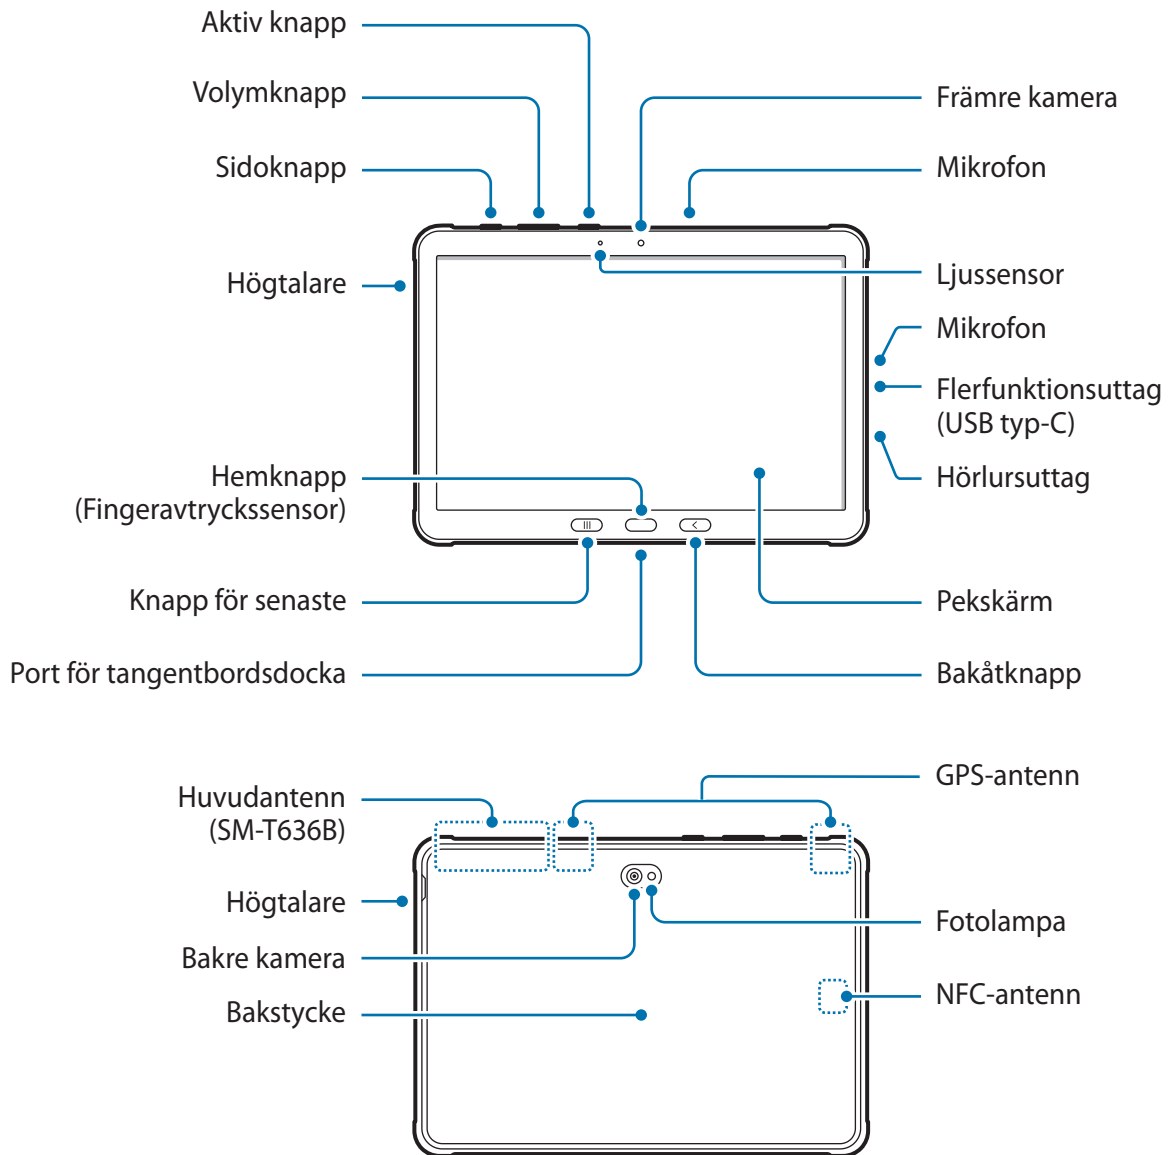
Aktiv knapp
Volymknapp
Sidoknapp
Högtalare
Hemknapp
(Fingeravtryckssensor)
Knapp för senaste
Port för tangentbordsdocka
Främre kamera
Mikrofon
Ljussensor
Mikrofon
Flerfunktionsuttag
(USB typ-C)
Hörlursuttag
Pekskärm
Bakåtknapp

Huvudantenn
(SM-T636B)
Högtalare
Bakre kamera
Bakstycke
GPS-antenn
Fotolampa
NFC-antenn